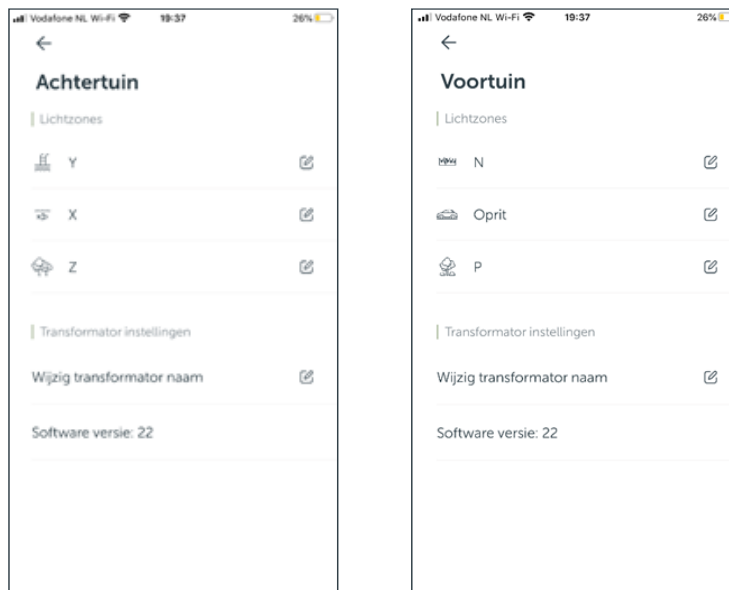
Vodafone NL Wi-Fi 19:37 26%

←

Achtertuin

Lichtzones

Y

X

Z

Transformator instellingen

Wijzig transformator naam

Software versie: 22

Vodafone NL Wi-Fi 19:37 26%

←

Voortuin

Lichtzones

N

Oprit

P

Transformator instellingen

Wijzig transformator naam

Software versie: 22